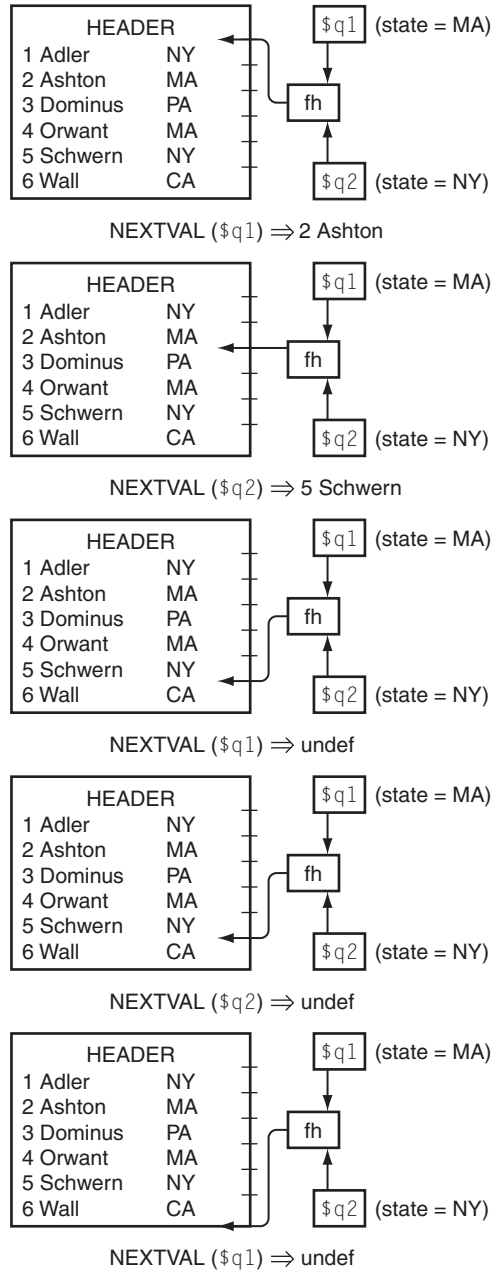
HEADER
1 Adler NY
2 Ashton MA
3 Dominus PA
4 Orwant MA
5 Schwern NY
6 Wall CA

fh

$q1 (state = MA)

$q2 (state = NY)

NEXTVAL ($q1) $\Rightarrow$ 2 Ashton

HEADER
1 Adler NY
2 Ashton MA
3 Dominus PA
4 Orwant MA
5 Schwern NY
6 Wall CA

fh

$q1 (state = MA)

$q2 (state = NY)

NEXTVAL ($q2) $\Rightarrow$ 5 Schwern

HEADER
1 Adler NY
2 Ashton MA
3 Dominus PA
4 Orwant MA
5 Schwern NY
6 Wall CA

fh

$q1 (state = MA)

$q2 (state = NY)

NEXTVAL ($q1) $\Rightarrow$ undef

HEADER
1 Adler NY
2 Ashton MA
3 Dominus PA
4 Orwant MA
5 Schwern NY
6 Wall CA

fh

$q1 (state = MA)

$q2 (state = NY)

NEXTVAL ($q2) $\Rightarrow$ undef

HEADER
1 Adler NY
2 Ashton MA
3 Dominus PA
4 Orwant MA
5 Schwern NY
6 Wall CA

fh

$q1 (state = MA)

$q2 (state = NY)

NEXTVAL ($q1) $\Rightarrow$ undef